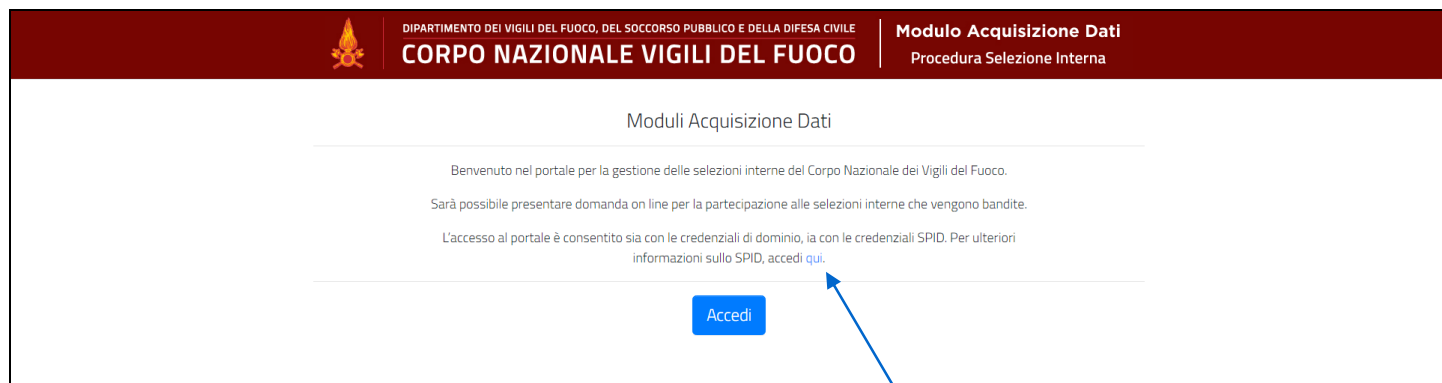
DIPARTIMENTO DEI VIGILI DEL FUOCO, DEL SOCCORSO PUBBLICO E DELLA DIFESA CIVILE
CORPO NAZIONALE VIGILI DEL FUOCO

Modulo Acquisizione Dati
Procedura Selezione Interna

Moduli Acquisizione Dati

Benvenuto nel portale per la gestione delle selezioni interne del Corpo Nazionale dei Vigili del Fuoco.

Sarà possibile presentare domanda on line per la partecipazione alle selezioni interne che vengono bandite.

L'accesso al portale è consentito sia con le credenziali di dominio, ia con le credenziali SPID. Per ulteriori informazioni sullo SPID, accedi qui.

Accedi